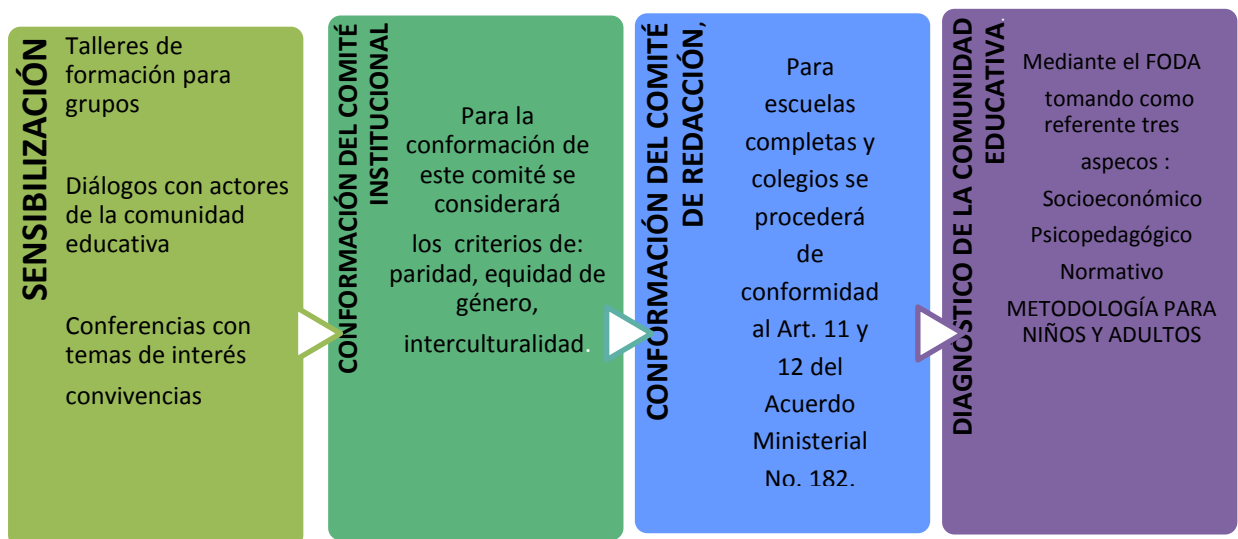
SENSIBILIZACIÓN

Talleres de formación para grupos

Diálogos con actores de la comunidad educativa

Conferencias con temas de interés

convivencias

CONFORMACIÓN DEL COMITÉ INSTITUCIONAL

Para la conformación de este comité se considerará

los criterios de: paridad, equidad de género,

interculturalidad.

CONFORMACIÓN DEL COMITÉ DE REDACCIÓN,

Para escuelas completas y colegios se procederá de conformidad al Art. 11 y 12 del Acuerdo Ministerial No. 182.

DIAGNOSTICO DE LA COMUNIDAD EDUCATIVA.

Mediante el FODA

tomando como referente tres

aspecos :

Socioeconómico

Psicopedagógico

Normativo

METODOLOGÍA PARA NIÑOS Y ADULTOS